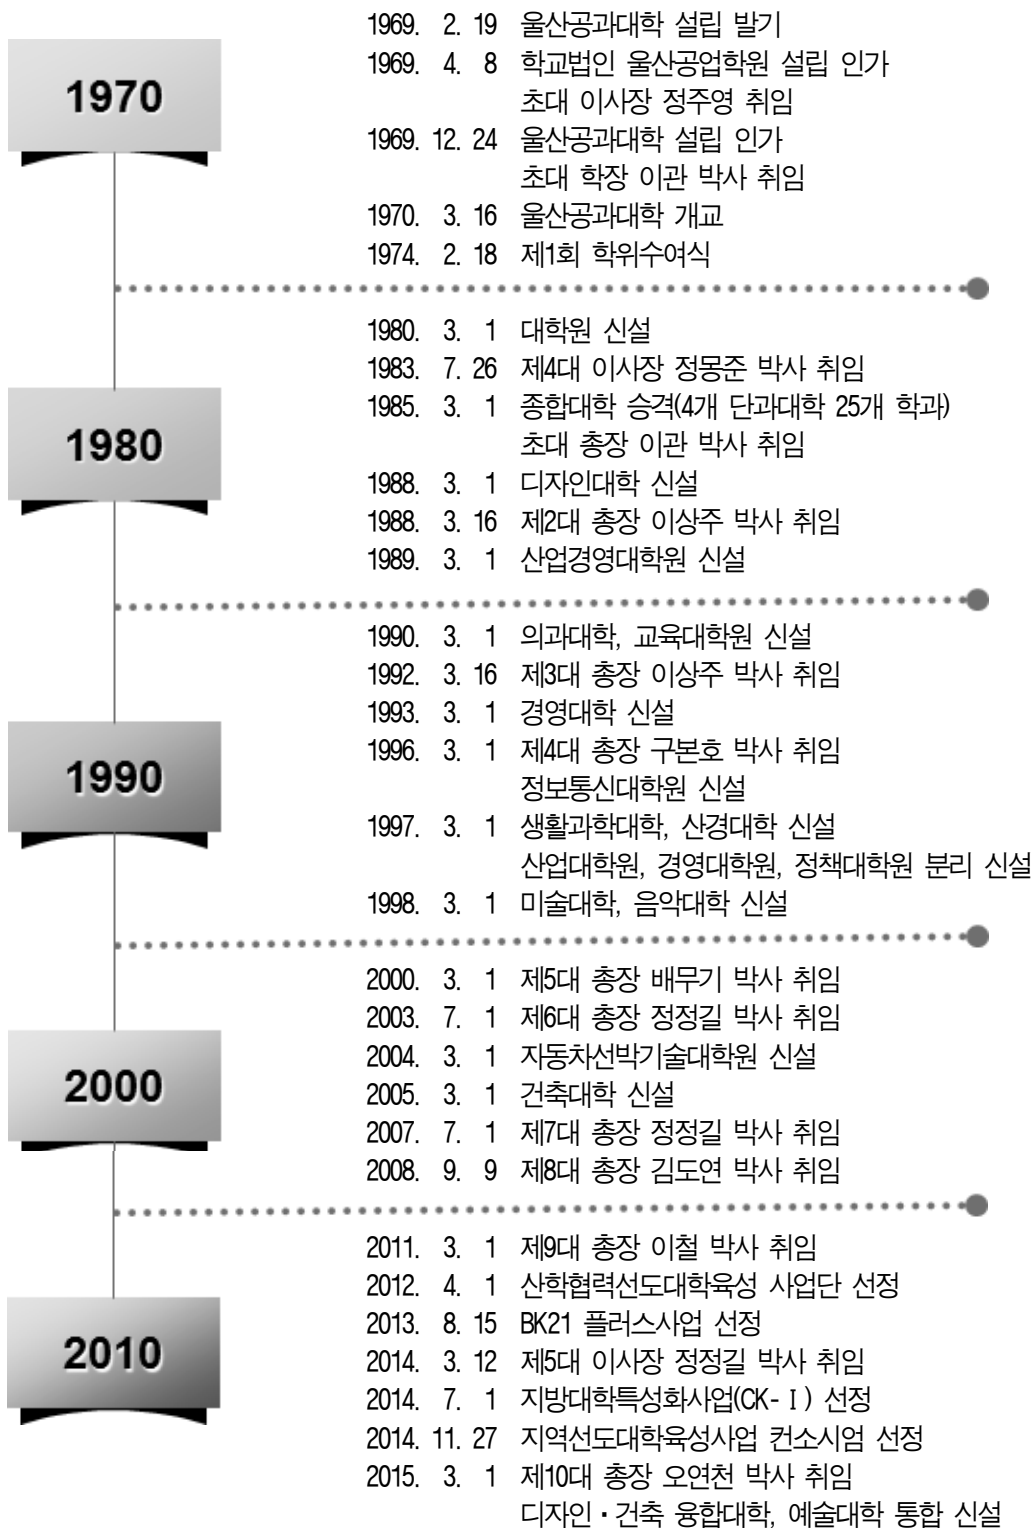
1970

1969. 2. 19 울산공과대학 설립 발기
1969. 4. 8 학교법인 울산공업학원 설립 인가
초대 이사장 정주영 취임
1969. 12. 24 울산공과대학 설립 인가
초대 학장 이관 박사 취임
1970. 3. 16 울산공과대학 개교
1974. 2. 18 제1회 학위수여식

1980

1980. 3. 1 대학원 신설
1983. 7. 26 제4대 이사장 정몽준 박사 취임
1985. 3. 1 종합대학 승격(4개 단과대학 25개 학과)
초대 총장 이관 박사 취임
1988. 3. 1 디자인대학 신설
1988. 3. 16 제2대 총장 이상주 박사 취임
1989. 3. 1 산업경영대학원 신설

1990

1990. 3. 1 의과대학, 교육대학원 신설
1992. 3. 16 제3대 총장 이상주 박사 취임
1993. 3. 1 경영대학 신설
1996. 3. 1 제4대 총장 구본호 박사 취임
정보통신대학원 신설
1997. 3. 1 생활과학대학, 산경대학 신설
산업대학원, 경영대학원, 정책대학원 분리 신설
1998. 3. 1 미술대학, 음악대학 신설

2000

2000. 3. 1 제5대 총장 배무기 박사 취임
2003. 7. 1 제6대 총장 정정길 박사 취임
2004. 3. 1 자동차선박기술대학원 신설
2005. 3. 1 건축대학 신설
2007. 7. 1 제7대 총장 정정길 박사 취임
2008. 9. 9 제8대 총장 김도연 박사 취임

2010

2011. 3. 1 제9대 총장 이철 박사 취임
2012. 4. 1 산학협력선도대학육성 사업단 선정
2013. 8. 15 BK21 플러스사업 선정
2014. 3. 12 제5대 이사장 정정길 박사 취임
2014. 7. 1 지방대학특성화사업(CK-Ⅰ) 선정
2014. 11. 27 지역선도대학육성사업 컨소시엄 선정
2015. 3. 1 제10대 총장 오연천 박사 취임
디자인 • 건축 융합대학, 예술대학 통합 신설